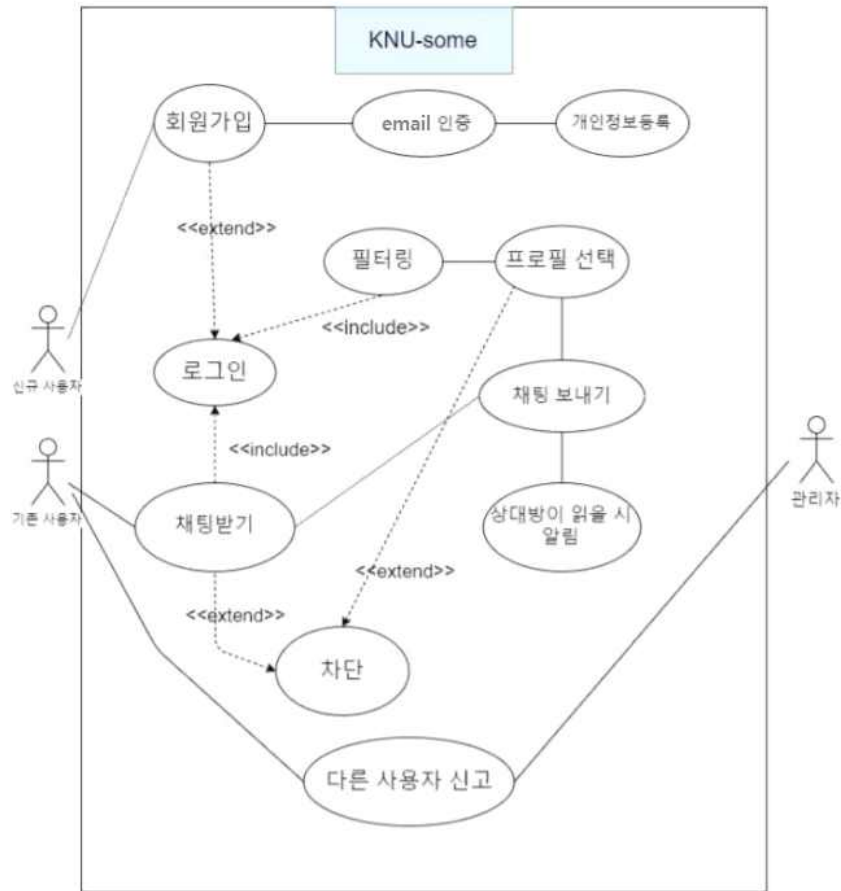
KNU-some

회원가입

email 인증

개인정보등록

<<extend>>

필터링

프로필 선택

<<include>>

로그인

신규 사용자

채팅 보내기

<<include>>

기존 사용자

채팅받기

상대방이 읽을 시 알림

관리자

<<extend>>

<<extend>>

차단

다른 사용자 신고